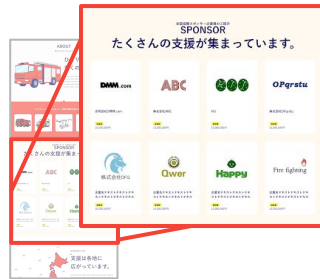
全国各地スポンサーが募集中に協力
SPONSOR
たくさんの支援が集まっています。

DMM.com
合同会社DMM.com

ABC
株式会社ABC

XYZ

OPqrstu
株式会社OPqrstu

株式会社ZKQ

Qwer

Happy

Fire fighting

ABOUT

SPONSOR
たくさんの支援が集まっています。

支援は各地に広がっています。